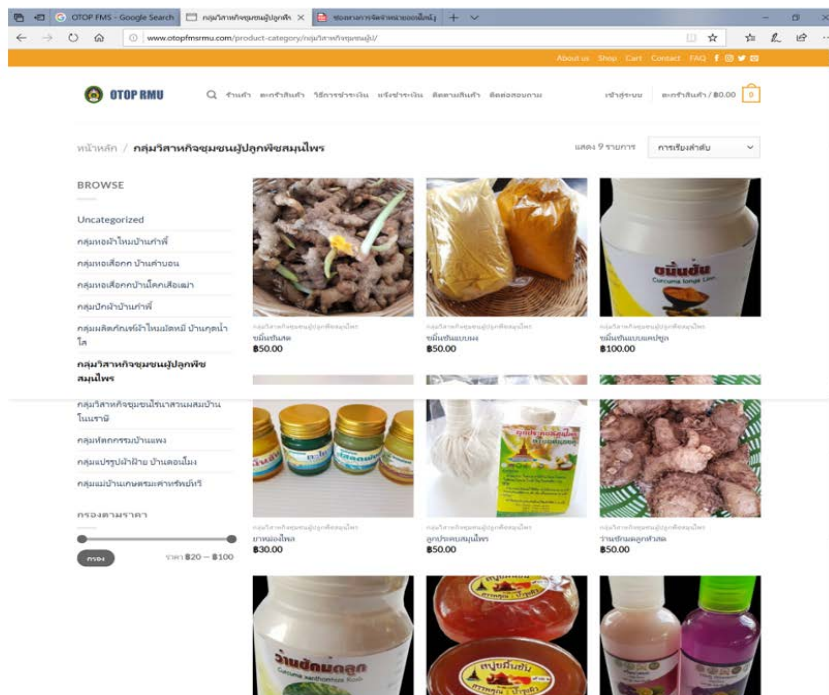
OTOP FMS - Google Search
กลุ่มวิสาหกิจชุมชนผู้ปลูกพืช
www.otopfmsrmu.com/product-category/กลุ่มวิสาหกิจชุมชนผู้ปลูก/

About us Shop Cart Contact FAQ

OTOP RMU

ร้านค้า ตะกร้าสินค้า วิธีการชำระเงิน แจ้งชำระเงิน ติดตามสินค้า ติดต่อสอบถาม

เข้าสู่ระบบ ตะกร้าสินค้า / ฿0.00 0

หน้าหลัก / กลุ่มวิสาหกิจชุมชนผู้ปลูกพืชสมุนไพร

แสดง 9 รายการ การเรียงลำดับ

BROWSE

Uncategorized
กลุ่มทอผ้าไหมบ้านท่าพี้
กลุ่มทอเสื่อกก บ้านท่าขอน
กลุ่มทอเสื่อกกบ้านโคกเสือเฒ่า
กลุ่มปักผ้าบ้านท่าพี้
กลุ่มผลิตภัณฑ์ผ้าไหมมัดหมี่ บ้านกุดน้ำใส
กลุ่มวิสาหกิจชุมชนผู้ปลูกพืชสมุนไพร
กลุ่มวิสาหกิจชุมชนโรงนาสวนผสมบ้านโนนราษี
กลุ่มหัตถกรรมบ้านแพง
กลุ่มแปรรูปผ้าฝ้าย บ้านดอนโมง
กลุ่มแม่บ้านเกษตรมะค่าทรัพย์ทวี

กรองตามราคา

กรอง ราคา ฿20 — ฿100

กลุ่มวิสาหกิจชุมชนผู้ปลูกพืชสมุนไพร
ขมิ้นชันสด
฿50.00

กลุ่มวิสาหกิจชุมชนผู้ปลูกพืชสมุนไพร
ขมิ้นชันแบบผง
฿50.00

ขมิ้นชัน
Curcuma longa Linn.
กลุ่มวิสาหกิจชุมชนผู้ปลูกพืชสมุนไพร
ขมิ้นชันแบบแคปซูล
฿100.00

กลุ่มวิสาหกิจชุมชนผู้ปลูกพืชสมุนไพร
ยาหม่องไพล
฿30.00

กลุ่มวิสาหกิจชุมชนผู้ปลูกพืชสมุนไพร
ลูกประคบสมุนไพร
฿50.00

กลุ่มวิสาหกิจชุมชนผู้ปลูกพืชสมุนไพร
ว่านชักมดลูกหัวสด
฿50.00

ว่านชักมดลูก
Curcuma xanthorrhiza Roxb.

สบู่ขมิ้นชัน